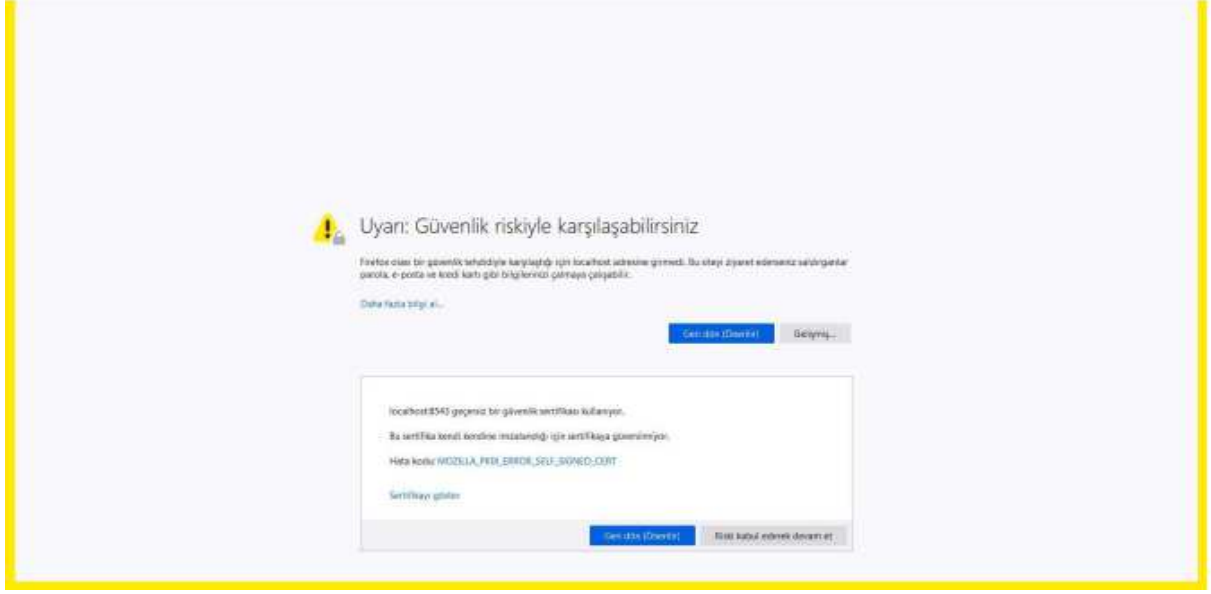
Uyarı: Güvenlik riskiyle karşılaşabilirsiniz

Firefox olası bir güvenlik tehdidiyle karşılaştığı için localhost adresine girmedi. Bu siteyi ziyaret ederseniz saldırganlar parola, e-posta ve kredi kartı gibi bilgilerinizi çalmaya çalışabilir.

Daha fazla bilgi al…

Geri dön (Önerilir)

Gelişmiş…

localhost:8543 geçersiz bir güvenlik sertifikası kullanıyor.

Bu sertifika kendi kendine imzalandığı için sertifikaya güvenilmiyor.

Hata kodu: MOZILLA_PKIX_ERROR_SELF_SIGNED_CERT

Sertifikayı göster

Geri dön (Önerilir)

Riski kabul ederek devam et